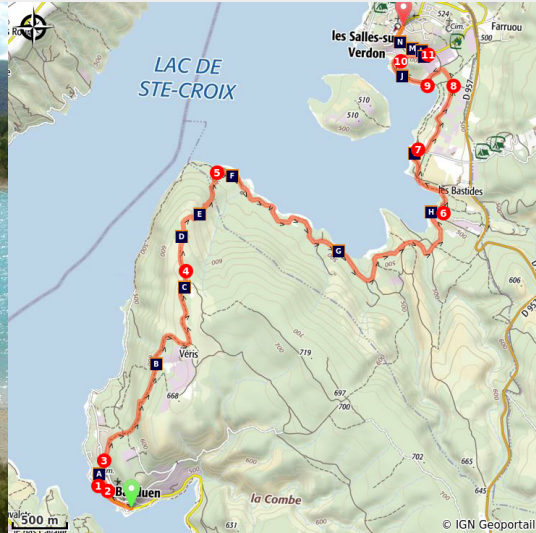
LAC DE STE-CROIX

les Salles-sur-Verdon

Farruou

N
M
10
11
J
9
8
510
7
les Bastides
H
6
5
F
E
D
G
4
C
606
D 957
Véris
B
719
697
700
668
3
A
1
2
Bauduen
700
665
645
la Combe
631
500 m
© IGN Geoportail